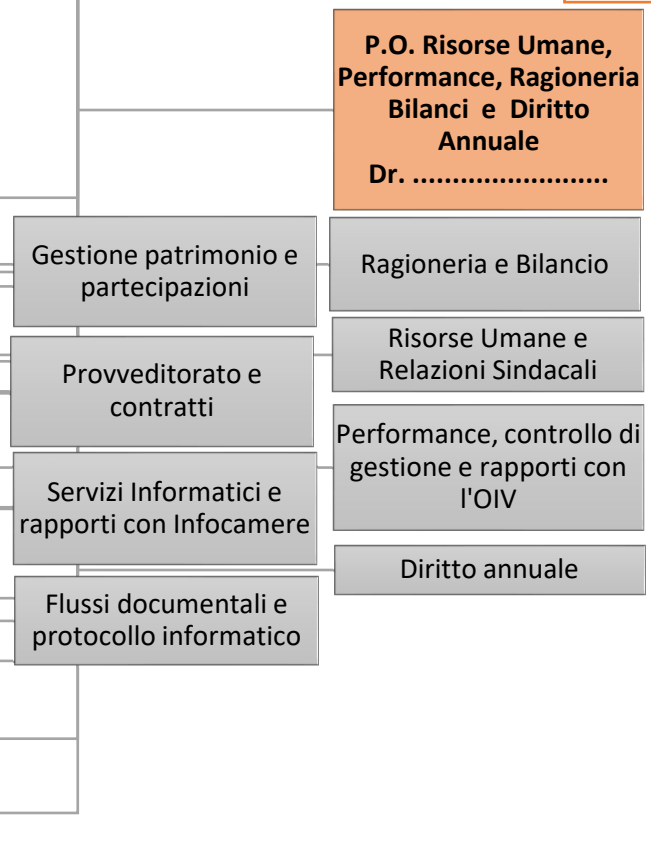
P.O. Risorse Umane, Performance, Ragioneria Bilanci e Diritto Annuale
Dr. ........................

Gestione patrimonio e partecipazioni

Ragioneria e Bilancio

Risorse Umane e Relazioni Sindacali

Provveditorato e contratti

Performance, controllo di gestione e rapporti con l'OIV

Servizi Informatici e rapporti con Infocamere

Diritto annuale

Flussi documentali e protocollo informatico